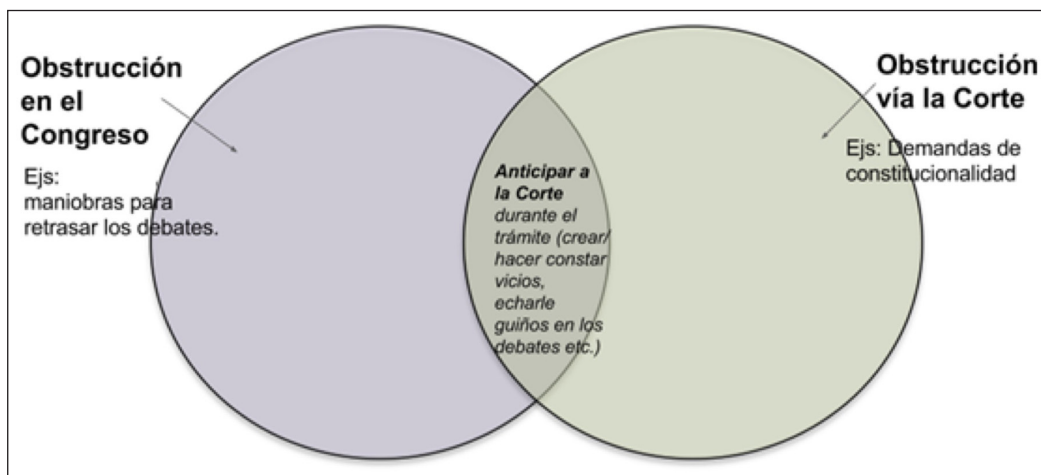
Obstrucción en el Congreso

Ejs: maniobras para retrasar los debates.

Anticipar a la Corte durante el trámite (crear/ hacer constar vicios, echarle guiños en los debates etc.)

Obstrucción vía la Corte

Ejs: Demandas de constitucionalidad